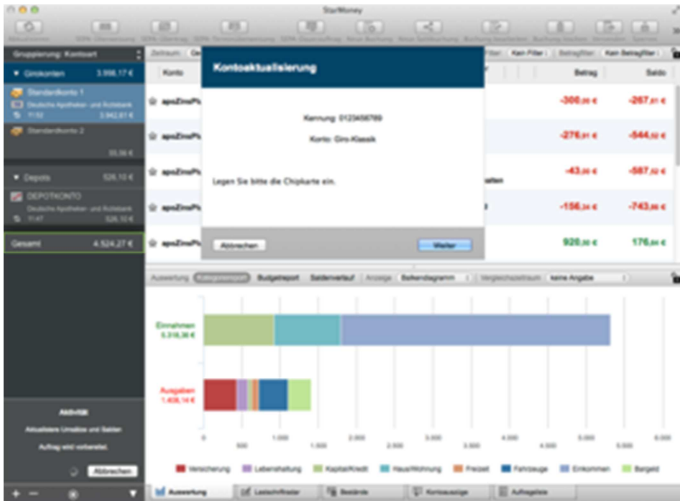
StarMoney

Gruppierung: Kontoart

Girokonten 3.998,17 €

Standardkonto 1
Deutsche Apotheker- und Ärztebank
3.942,61 €

Standardkonto 2
55,56 €

Depots 526,10 €

DEPOTKONTO
Deutsche Apotheker- und Ärztebank
526,10 €

Gesamt 4.524,27 €

Aktivität
Aktualisiere Umsätze und Salden
Auftrag wird vorbereitet.
Abbrechen

Zeitraum
Kein Filter
Betragfilter
Kein Betragfilter

Konto
Betrag
Saldo

apoZinsPl -300,00 € -267,61 €
apoZinsPl -276,91 € -544,52 €
apoZinsPl -43,00 € -587,52 €
apoZinsPl -156,30 € -743,82 €
apoZinsPl 920,00 € 176,00 €

Kontoaktualisierung

Kennung: 0123456789

Konto: Giro-Klassik

Legen Sie bitte die Chipkarte ein.

Abbrechen
Weiter

Auswertung Kategoriereport Budgetreport Saldenverlauf Anzeige: Balkendiagramm Vergleichszeitraum: keine Angabe

Einnahmen
5.318,36 €

Ausgaben
1.438,14 €

0 500 1.000 1.500 2.000 2.500 3.000 3.500 4.000 4.500 5.000 5.500 6.000

Versicherung Lebenshaltung Kapital/Kredit Haus/Wohnung Freizeit Fahrzeuge Einkommen Bargeld

Auswertung Lastschriftsaster Bestände Kontoauszüge Aufträge